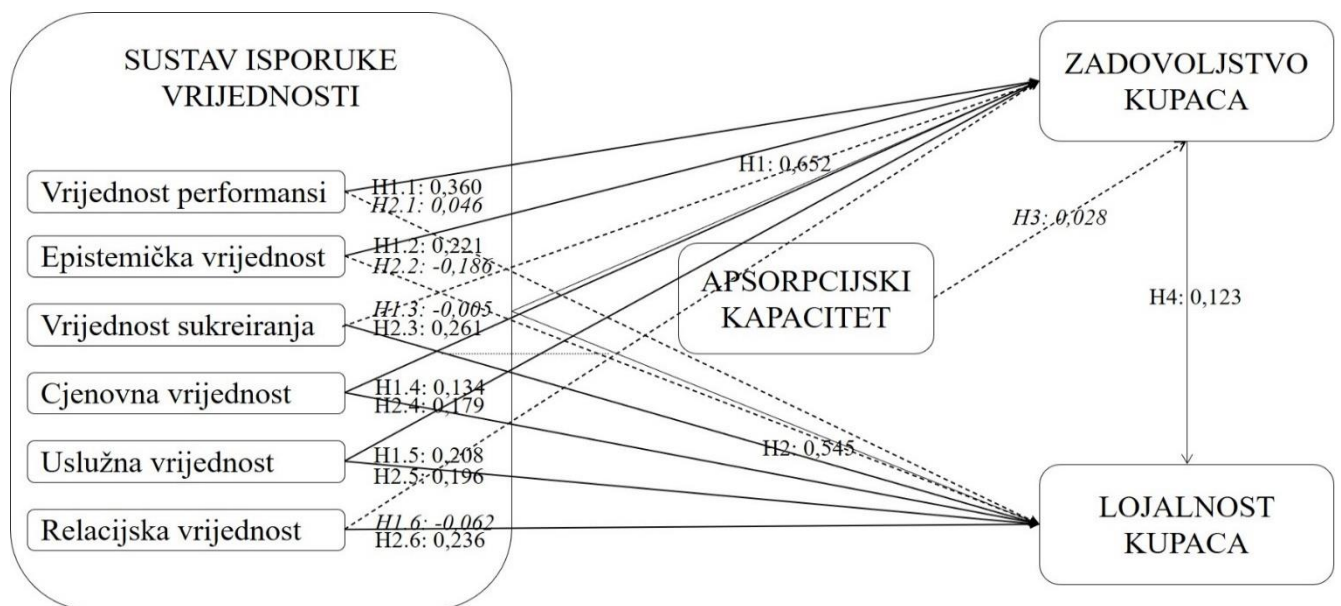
SUSTAV ISPORUKE VRIJEDNOSTI

Vrijednost performansi

Epistemička vrijednost

Vrijednost sukreiranja

Cjenovna vrijednost

Uslužna vrijednost

Relacijska vrijednost

H1.1: 0,360
H2.1: 0,046
H1.2: 0,221
H2.2: -0,186
H1.3: -0,005
H2.3: 0,261
H1.4: 0,134
H2.4: 0,179
H1.5: 0,208
H2.5: 0,196
H1.6: -0,062
H2.6: 0,236

H1: 0,652

H2: 0,545

APSORPCIJSKI KAPACITET

H3: 0,028

ZADOVOLJSTVO KUPACA

H4: 0,123

LOJALNOST KUPACA